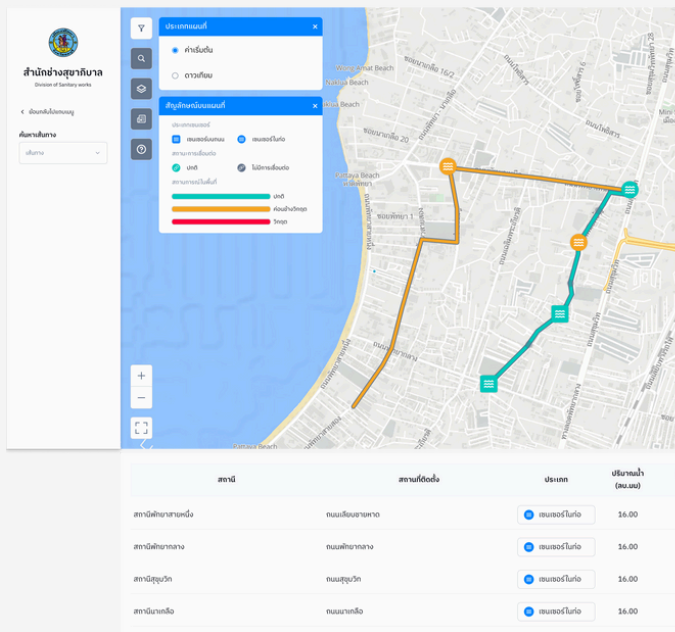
สำนักช่างสุขาภิบาล
Division of Sanitary works

ย้อนกลับไปหน้าเมนู

ค้นหาเส้นทาง

เส้นทาง

ประเภทแผนที่
ค่าเริ่มต้น
ดาวเทียม

สัญลักษณ์บนแผนที่
ประเภทเซนเซอร์
เซนเซอร์บนถนน
เซนเซอร์ในท่อ
สถานะการเชื่อมต่อ
ปกติ
ไม่มีการเชื่อมต่อ
สถานะการเฝ้าระวัง
ปกติ
เฝ้าระวัง
วิกฤต

Wongamat Beach
Naklua Beach
ซอยนาเกลือ 16/2
ซอยนาเกลือ 20
Pattaya Beach
ซอยพัทยา 1
Pattaya Beach

| สถานี | สถานที่ติดตั้ง | ประเภท | ปริมาณน้ำ (ลบ.มม) |
|---|---|---|---|
| สถานีพัทยาสายหนึ่ง | ถนนเลียบชายหาด | เซนเซอร์ในท่อ | 16.00 |
| สถานีพัทยากลาง | ถนนพัทยากลาง | เซนเซอร์ในท่อ | 16.00 |
| สถานีสุขุมวิท | ถนนสุขุมวิท | เซนเซอร์ในท่อ | 16.00 |
| สถานีนาเกลือ | ถนนนาเกลือ | เซนเซอร์ในท่อ | 16.00 |